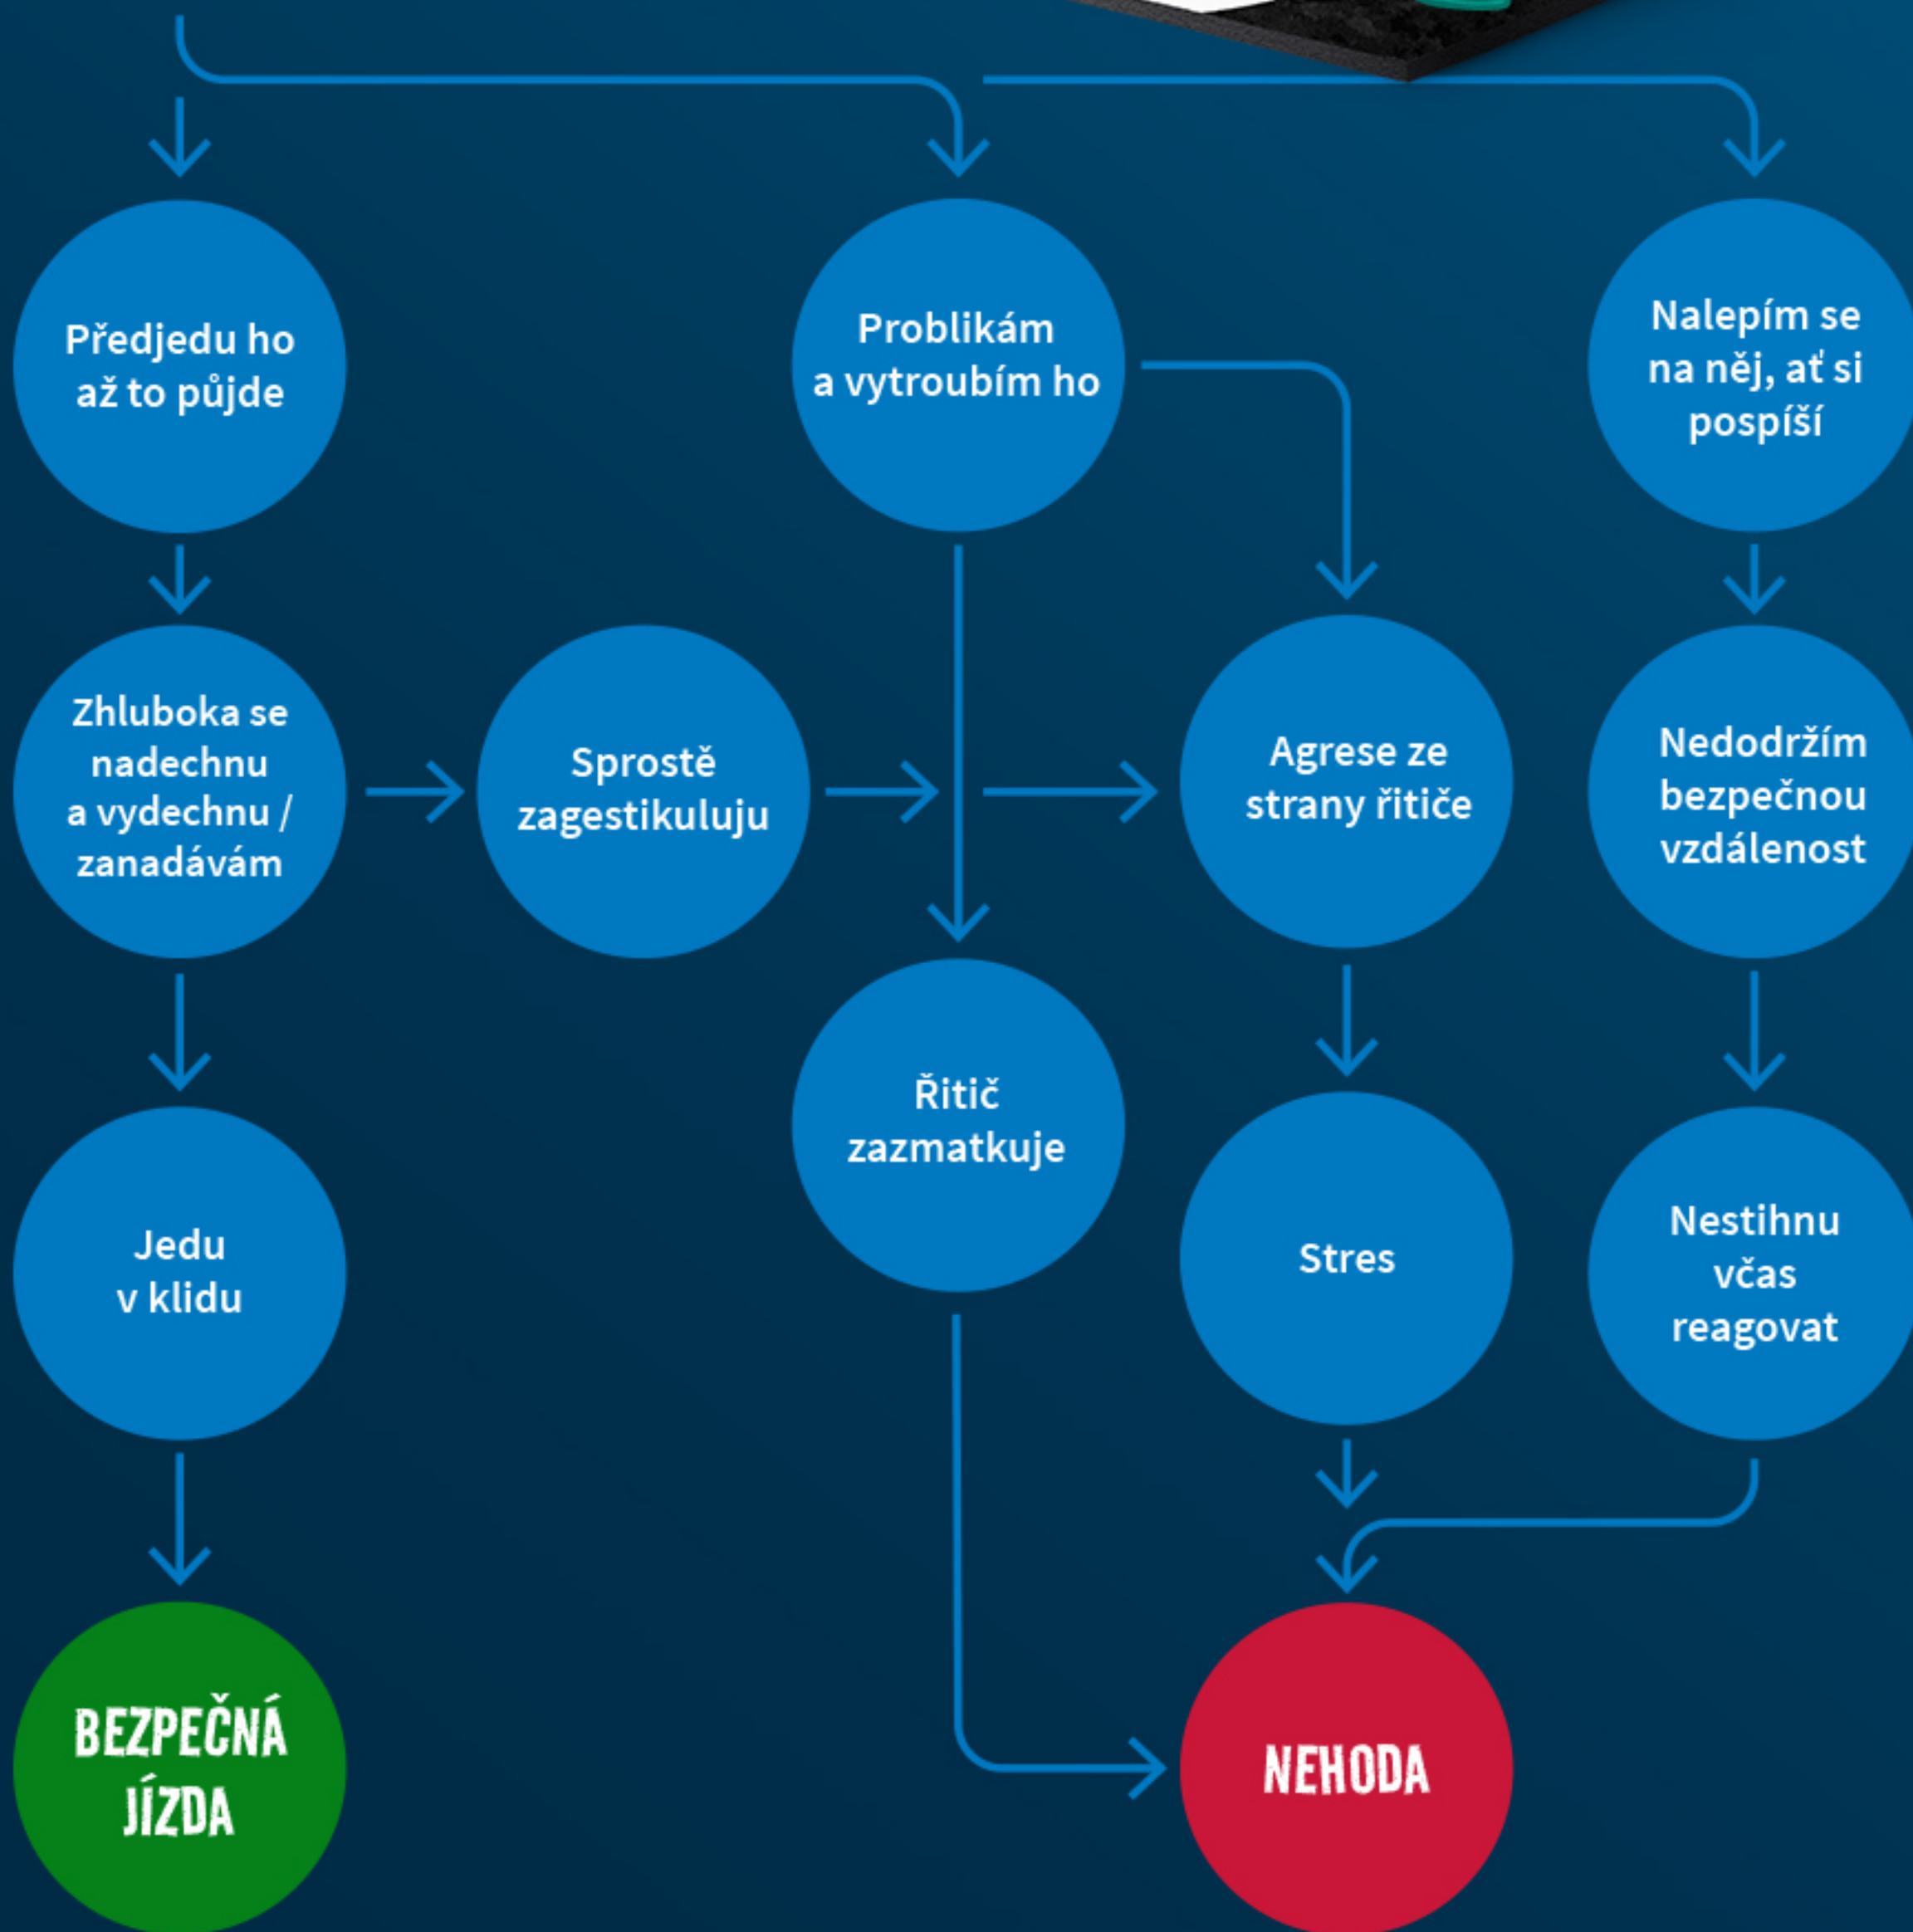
Předjedu ho až to půjde

Problikám a vytroubím ho

Nalepím se na něj, ať si pospíší

Zhluboka se nadechnu a vydechnu / zanadávám

Sprostě zagestikuluju

Agrese ze strany řitiče

Nedodržím bezpečnou vzdálenost

Řitič zazmatkuje

Jedu v klidu

Stres

Nestihnu včas reagovat

BEZPEČNÁ JÍZDA

NEHODA